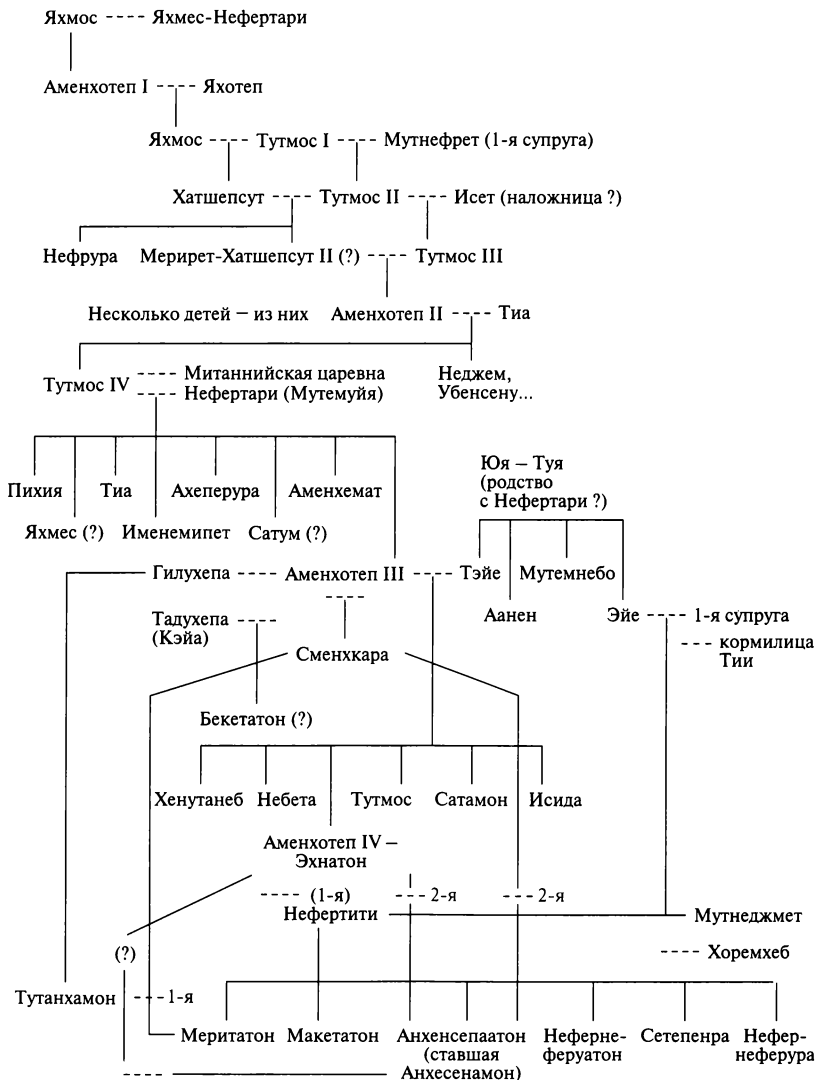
Яхмос ---- Яхмес-Нефертари

Аменхотеп I ---- Яхотеп

Яхмос ---- Тутмос I ---- Мутнефрет (1-я супруга)

Хатшепсут ---- Тутмос II ---- Исет (наложница ?)

Нефрура Мерирет-Хатшепсут II (?) ---- Тутмос III

Несколько детей – из них Аменхотеп II ---- Тиа

Тутмос IV ---- Митаннийская царевна
---- Нефертари (Мутемуйя)

Неджем, Убенсену...

Пихия Тиа Ахеперура Аменхемат

Яхмес (?) Именемипет Сатум (?)

Юя – Туя (родство с Нефертари ?)

Гилухепа ---- Аменхотеп III ---- Тэйе Мутемнебо

Аанен Эйе ---- 1-я супруга
---- кормилица Тии

Тадухепа ---- (Кэйа)

Сменхкара

Бекетатон (?)

Хенутанеб Небета Тутмос Сатамон Исида

Аменхотеп IV – Эхнатон

---- (1-я) ---- 2-я ---- 2-я
Нефертити Мутнеджмет

(?) ---- Хоремхеб

Тутанхамон ---- 1-я

Меритатон Макетатон Анхенсепаатон (ставшая Анхесенамон) Неферне-феруатон Сетепенра Нефер-неферура

----